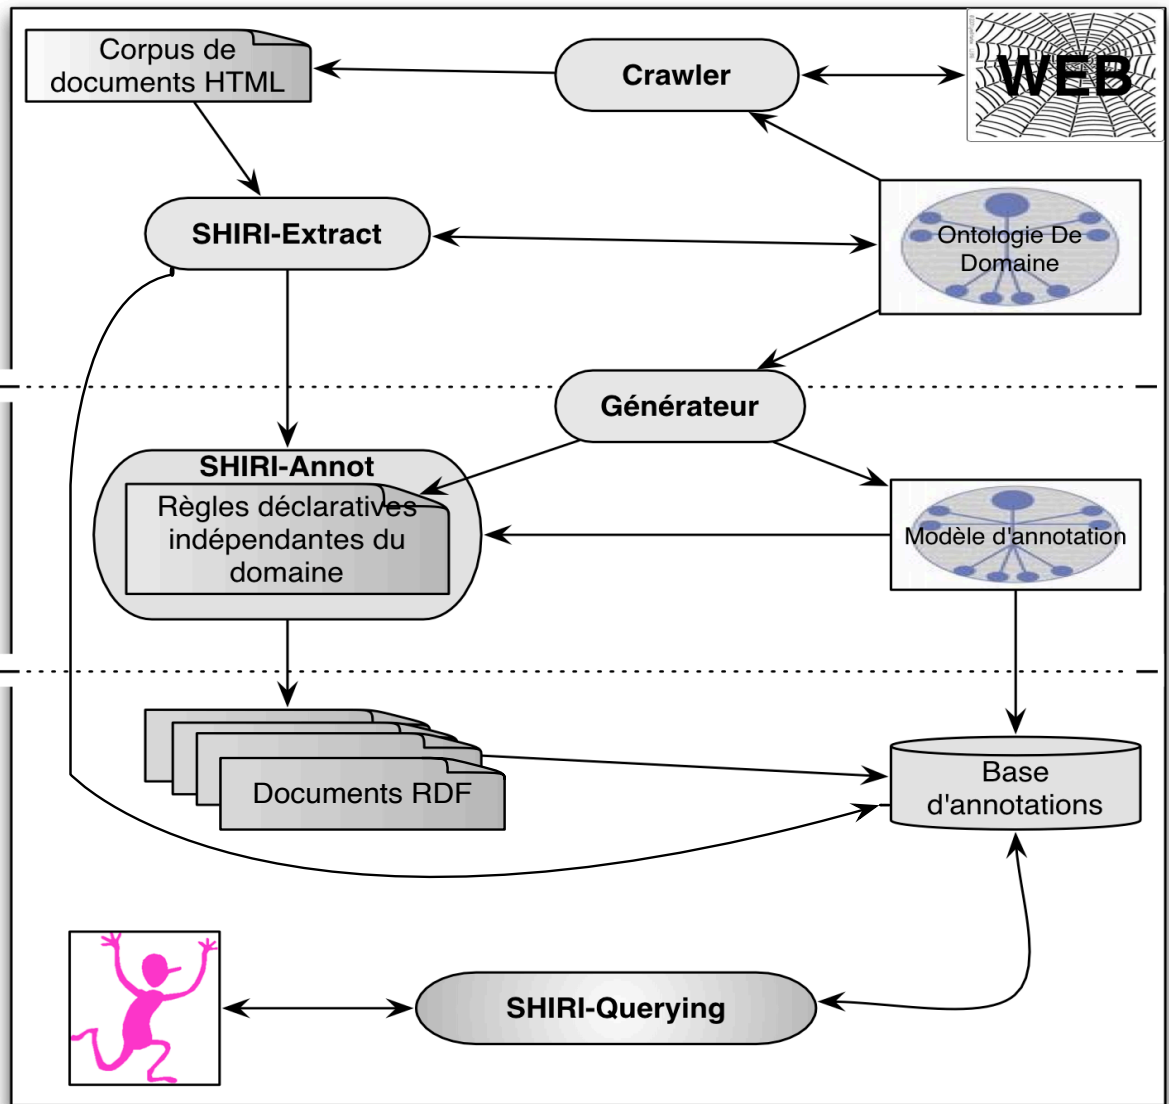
Corpus de documents HTML

Crawler

WEB

SHIRI-Extract

Ontologie De Domaine

Générateur

SHIRI-Annot

Règles déclaratives indépendantes du domaine

Modèle d'annotation

Documents RDF

Base d'annotations

SHIRI-Querying